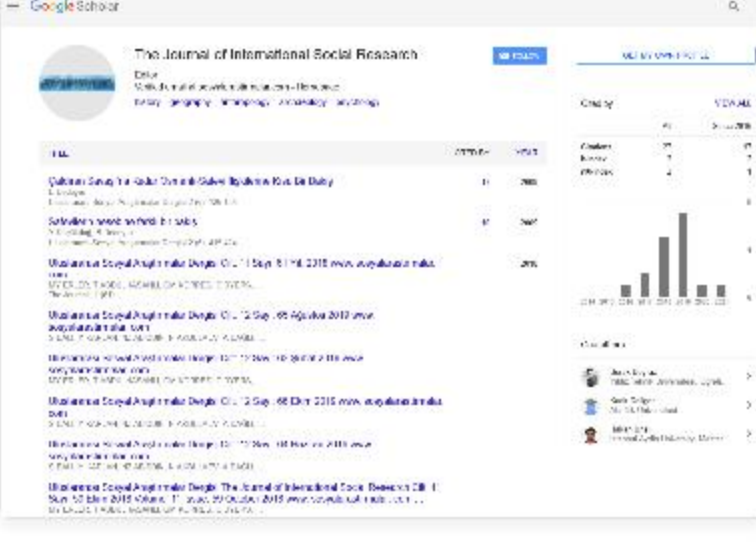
Google Scholar

The Journal of International Social Research

Editor

Verified email at sosyalarastirmalar.com - Homepage

history geography anthropology archaeology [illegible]

FOLLOW

GET MY OWN PROFILE

| TITLE | CITED BY | YEAR |
|---|---|---|
| Osmanlı Sarayı'nda Kadın Ormanlı Sultan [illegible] Kitap Bir Dalaş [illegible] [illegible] | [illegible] | 2008 |
| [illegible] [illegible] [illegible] | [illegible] | 2007 |
| Uluslararası Sosyal Araştırmalar Dergisi Cilt: 11 Sayı: 61 Yıl: 2018 www.sosyalarastirmalar.com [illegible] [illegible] | | 2018 |
| Uluslararası Sosyal Araştırmalar Dergisi Cilt: 12 Sayı: 65 Ağustos 2019 www.sosyalarastirmalar.com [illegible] | | |
| Uluslararası Sosyal Araştırmalar Dergisi Cilt: 12 Sayı: 63 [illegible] 2019 www.sosyalarastirmalar.com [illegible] | | |
| Uluslararası Sosyal Araştırmalar Dergisi Cilt: 12 Sayı: 66 Ekim 2019 www.sosyalarastirmalar.com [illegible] | | |
| Uluslararası Sosyal Araştırmalar Dergisi Cilt: 12 Sayı: 68 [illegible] 2019 www.sosyalarastirmalar.com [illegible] | | |
| Uluslararası Sosyal Araştırmalar Dergisi The Journal of International Social Research Cilt: 11 Sayı: 59 Ekim 2018 Volume: 11 Issue: 59 October 2018 www.sosyalarastirmalar.com ... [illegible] | | |

Cited by VIEW ALL

| | All | Since 2016 |
|---|---|---|
| Citations | 27 | 17 |
| h-index | 2 | 2 |
| i10-index | 2 | 1 |

2014 2015 2016 2017 2018 2019 2020 2021

Co-authors

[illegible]

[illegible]

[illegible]